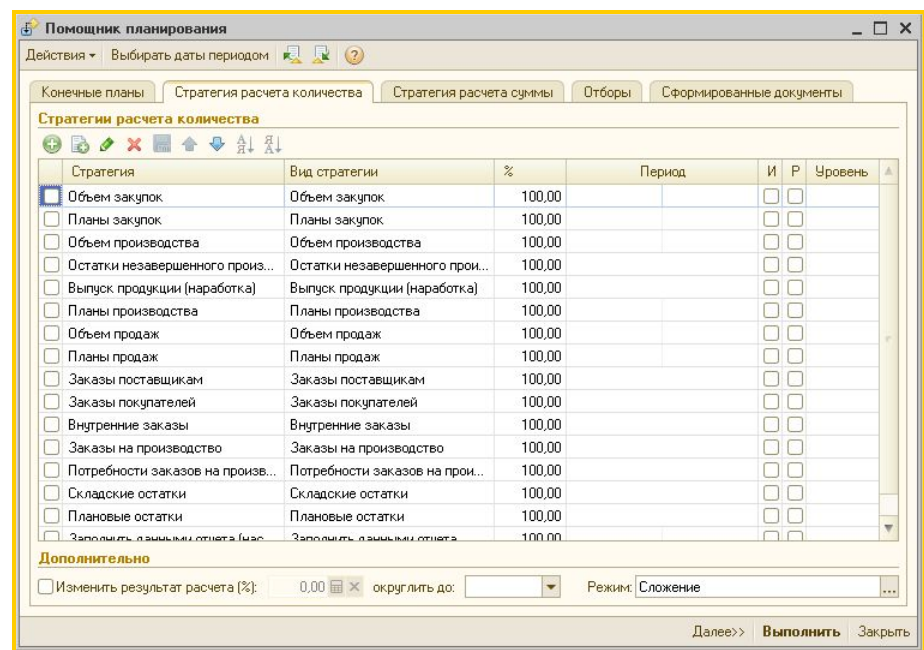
Помощник планирования

Действия ▾ Выбирать даты периодом

Конечные планы | Стратегия расчета количества | Стратегия расчета суммы | Отборы | Сформированные документы

Стратегии расчета количества

| | Стратегия | Вид стратегии | % | Период | И | Р | Уровень |
|---|---|---|---|---|---|---|---|
| | Объем закупок | Объем закупок | 100,00 | | | | |
| | Планы закупок | Планы закупок | 100,00 | | | | |
| | Объем производства | Объем производства | 100,00 | | | | |
| | Остатки незавершенного произ... | Остатки незавершенного прои... | 100,00 | | | | |
| | Выпуск продукции (наработка) | Выпуск продукции (наработка) | 100,00 | | | | |
| | Планы производства | Планы производства | 100,00 | | | | |
| | Объем продаж | Объем продаж | 100,00 | | | | |
| | Планы продаж | Планы продаж | 100,00 | | | | |
| | Заказы поставщикам | Заказы поставщикам | 100,00 | | | | |
| | Заказы покупателей | Заказы покупателей | 100,00 | | | | |
| | Внутренние заказы | Внутренние заказы | 100,00 | | | | |
| | Заказы на производство | Заказы на производство | 100,00 | | | | |
| | Потребности заказов на произв... | Потребности заказов на прои... | 100,00 | | | | |
| | Складские остатки | Складские остатки | 100,00 | | | | |
| | Плановые остатки | Плановые остатки | 100,00 | | | | |
| | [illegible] | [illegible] | 100,00 | | | | |

Дополнительно

Изменить результат расчета (%): 0,00 округлить до: Режим: Сложение

Далее>> Выполнить Закрыть